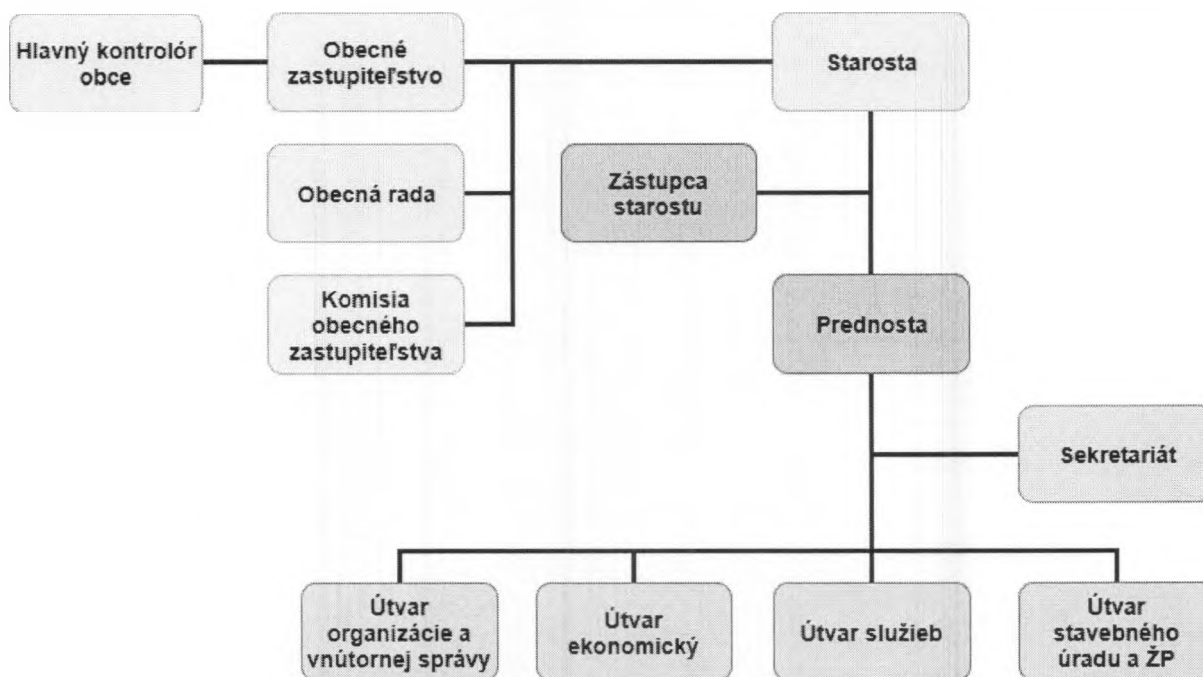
Hlavný kontrolór obce

Obecné zastupiteľstvo

Starosta

Obecná rada

Zástupca starostu

Komisia obecného zastupiteľstva

Prednosta

Sekretariát

Útvar organizácie a vnútornej správy

Útvar ekonomický

Útvar služieb

Útvar stavebného úradu a ŽP